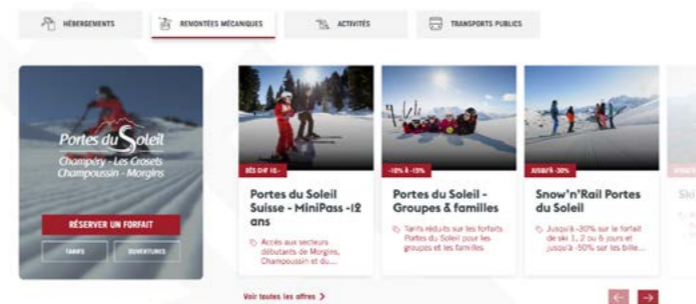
HÉBERGEMENTS

REMONTÉES MÉCANIQUES

ACTIVITÉS

TRANSPORTS PUBLICS

Portes du Soleil
Champéry · Les Crosets
Champoussin · Morgins

RÉSERVER UN FORFAIT

TARIFS

OUVERTURES

DÈS CHF 10.-

Portes du Soleil Suisse - MiniPass -12 ans

Accès aux secteurs débutants de Morgins, Champoussin et du...

-10% À -15%

Portes du Soleil - Groupes & familles

Tarifs réduits sur les forfaits Portes du Soleil pour les groupes et les familles

JUSQU'À -30%

Snow'n'Rail Portes du Soleil

Jusqu'à -30% sur le forfait de ski 1, 2 ou 6 jours et jusqu'à -50% sur les bille...

Ski

Voir toutes les offres